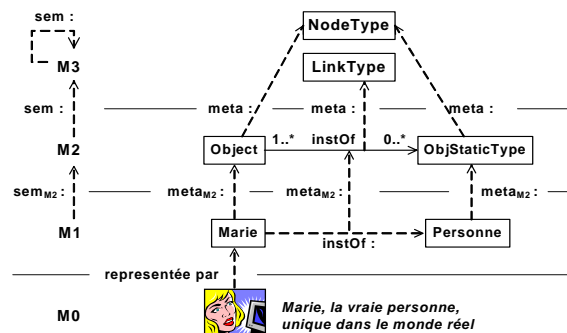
sem :

M3

NodeType

LinkType

sem :

meta :

meta :

meta :

M2

Object

1..*

instOf

0..*

ObjStaticType

$sem_{M2}$ :

$meta_{M2}$ :

$meta_{M2}$ :

$meta_{M2}$ :

M1

Marie

instOf :

Personne

representée par

M0

Marie, la vraie personne, unique dans le monde réel